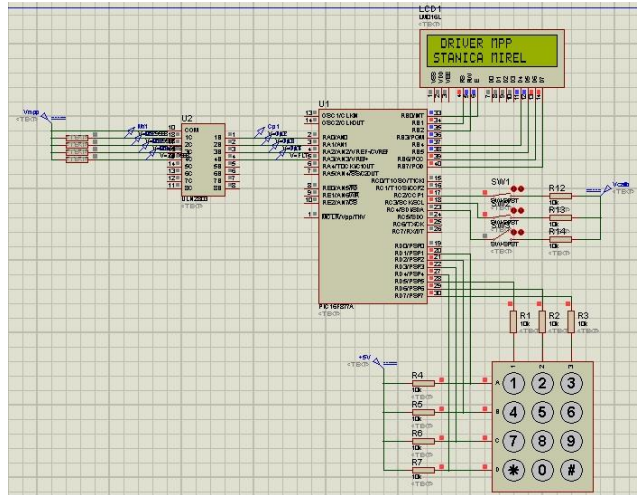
LCD1
LM016L

DRIVER MPP
STANICA MIREL

VSS VDD VEE RS RW E D0 D1 D2 D3 D4 D5 D6 D7

Vmpp
<TEXT>

U2
COM
1B 1C
2B 2C
3B 3C
4B 4C
5B 5C
6B 6C
7B 7C
ULN2003

U1
OSC1/CLKIN
OSC2/CLKOUT
RA0/AN0
RA1/AN1
RA2/AN2/VREF-/CVREF
RA3/AN3/VREF+
RA4/T0CKI/C1OUT
RA5/AN4/SS/C2OUT
RE0/AN5/RD
RE1/AN6/WR
RE2/AN7/CS
MCLR/Vpp/THV
RB0/INT
RB1
RB2
RB3/PGM
RB4
RB5
RB6/PGC
RB7/PGD
RC0/T1OSO/T1CKI
RC1/T1OSI/CCP2
RC2/CCP1
RC3/SCK/SCL
RC4/SDI/SDA
RC5/SDO
RC6/TX/CK
RC7/RX/DT
RD0/PSP0
RD1/PSP1
RD2/PSP2
RD3/PSP3
RD4/PSP4
RD5/PSP5
RD6/PSP6
RD7/PSP7
PIC16F877A
<TEXT>

SW1
SW-SPDT
SW-SPDT
SW-SPDT

R12
10k
R13
10k
R14
10k
Vcmd

R1
10k
R2
10k
R3
10k

+5V
<TEXT>

R4
10k
<TEXT>
R5
10k
<TEXT>
R6
10k
<TEXT>
R7
10k
<TEXT>

A B C D
1 2 3
4 5 6
7 8 9
* 0 #